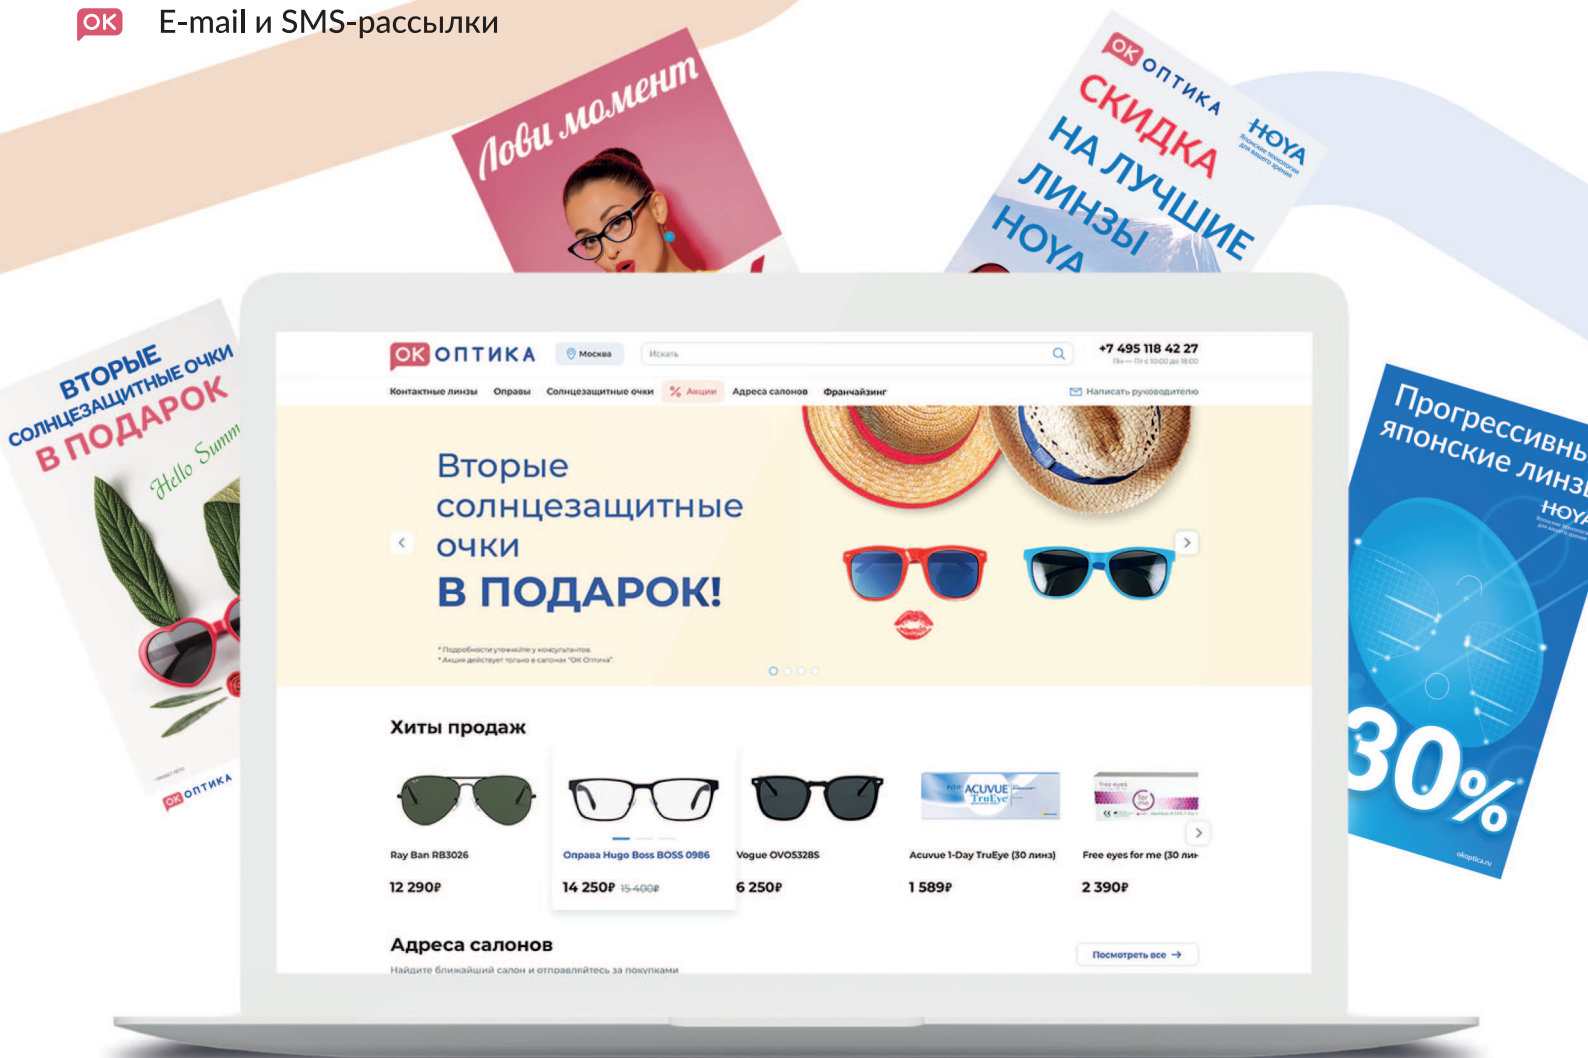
OK E-mail и SMS-рассылки

Лови момент

OK ОПТИКА
СКИДКА НА ЛУЧШИЕ ЛИНЗЫ HOYA
HOYA

ВТОРЫЕ СОЛНЦЕЗАЩИТНЫЕ ОЧКИ В ПОДАРОК
Hello Summ
OK ОПТИКА

Прогрессивны японские линз
HOYA
30%
okoptica.ru

OK ОПТИКА Москва Искать +7 495 118 42 27
Контактные линзы Оправы Солнцезащитные очки Акции Адреса салонов Франчайзинг Написать руководителю

Вторые солнцезащитные очки
В ПОДАРОК!

Хиты продаж

Ray Ban RB3026
12 290₽

Оправа Hugo Boss BOSS 0986
14 250₽ 15 400₽

Vogue OVO5328S
6 250₽

Acuvue 1-Day TruEye (30 линз)
1 589₽

Free eyes for me (30 лин
2 390₽

Адреса салонов
Найдите ближайший салон и отправляйтесь за покупками
Посмотреть все →